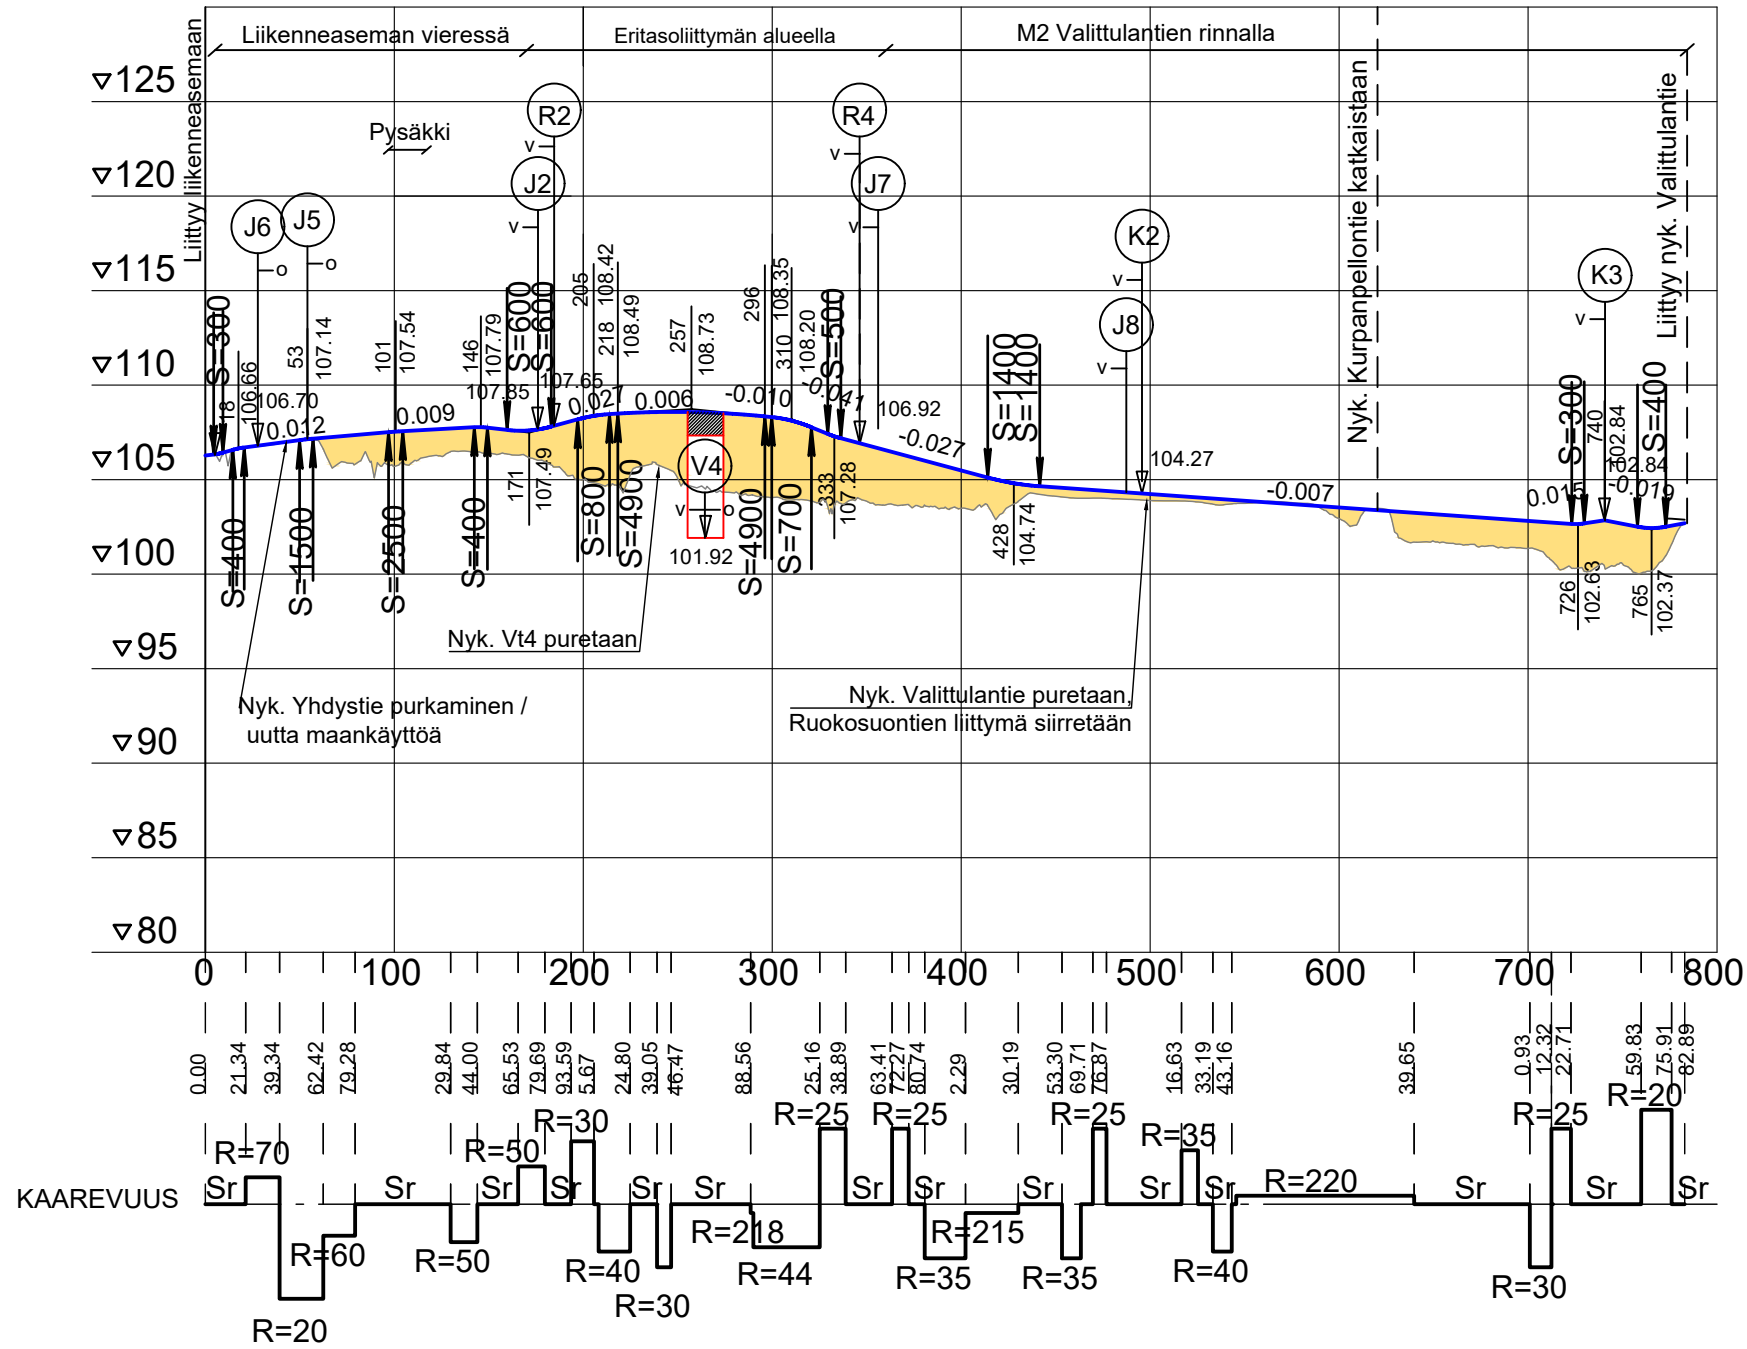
Liittyy liikenneasemaan

Liikenneaseman vieressä

Eritasoliittymän alueella

M2 Valittulantien rinnalla

Nyk. Kurpanpellontie katkaistaan

Liittyy nyk. Valittulantie

▽125
▽120
▽115
▽110
▽105
▽100
▽95
▽90
▽85
▽80

Pysäkki

R2
J2
R4
J7
J6
J5
K2
J8
K3
V4

S=300
18
106.66
106.70
0.012
53
107.14
101
107.54
0.009
146
107.79
107.85
S=600
S=600
107.65
205
218
108.42
108.49
0.027
0.006
257
108.73
296
108.35
310
108.20
-0.010
-0.041
S=500
106.92
-0.027
S=1400
S=1400
104.27
-0.007
S=300
740
102.84
102.84
S=400
0.015
-0.019

S=400
S=1500
S=2500
S=400
171
107.49
S=800
S=4900
101.92
S=4900
S=700
333
107.28
428
104.74
726
102.63
765
102.37

Nyk. Vt4 puretaan

Nyk. Yhdystie purkaminen /
uutta maankäyttöä

Nyk. Valittulantie puretaan,
Ruokosuontien liittymä siirretään

0
100
200
300
400
500
600
700
800

0.00
21.34
39.34
62.42
79.28
29.84
44.00
65.53
79.69
93.59
5.67
24.80
39.05
46.47
88.56
25.16
38.89
63.41
72.27
80.74
2.29
30.19
53.30
69.71
76.87
16.63
33.19
43.16
39.65
0.93
12.32
22.71
59.83
75.91
82.89

KAAREVUUS

Sr
R=70
R=20
R=60
Sr
R=50
R=50
Sr
R=30
Sr
R=40
R=30
Sr
Sr
R=218
R=44
R=25
Sr
R=25
Sr
R=35
R=215
Sr
R=35
R=25
R=35
Sr
R=40
Sr
R=220
Sr
R=30
R=25
Sr
R=20
Sr